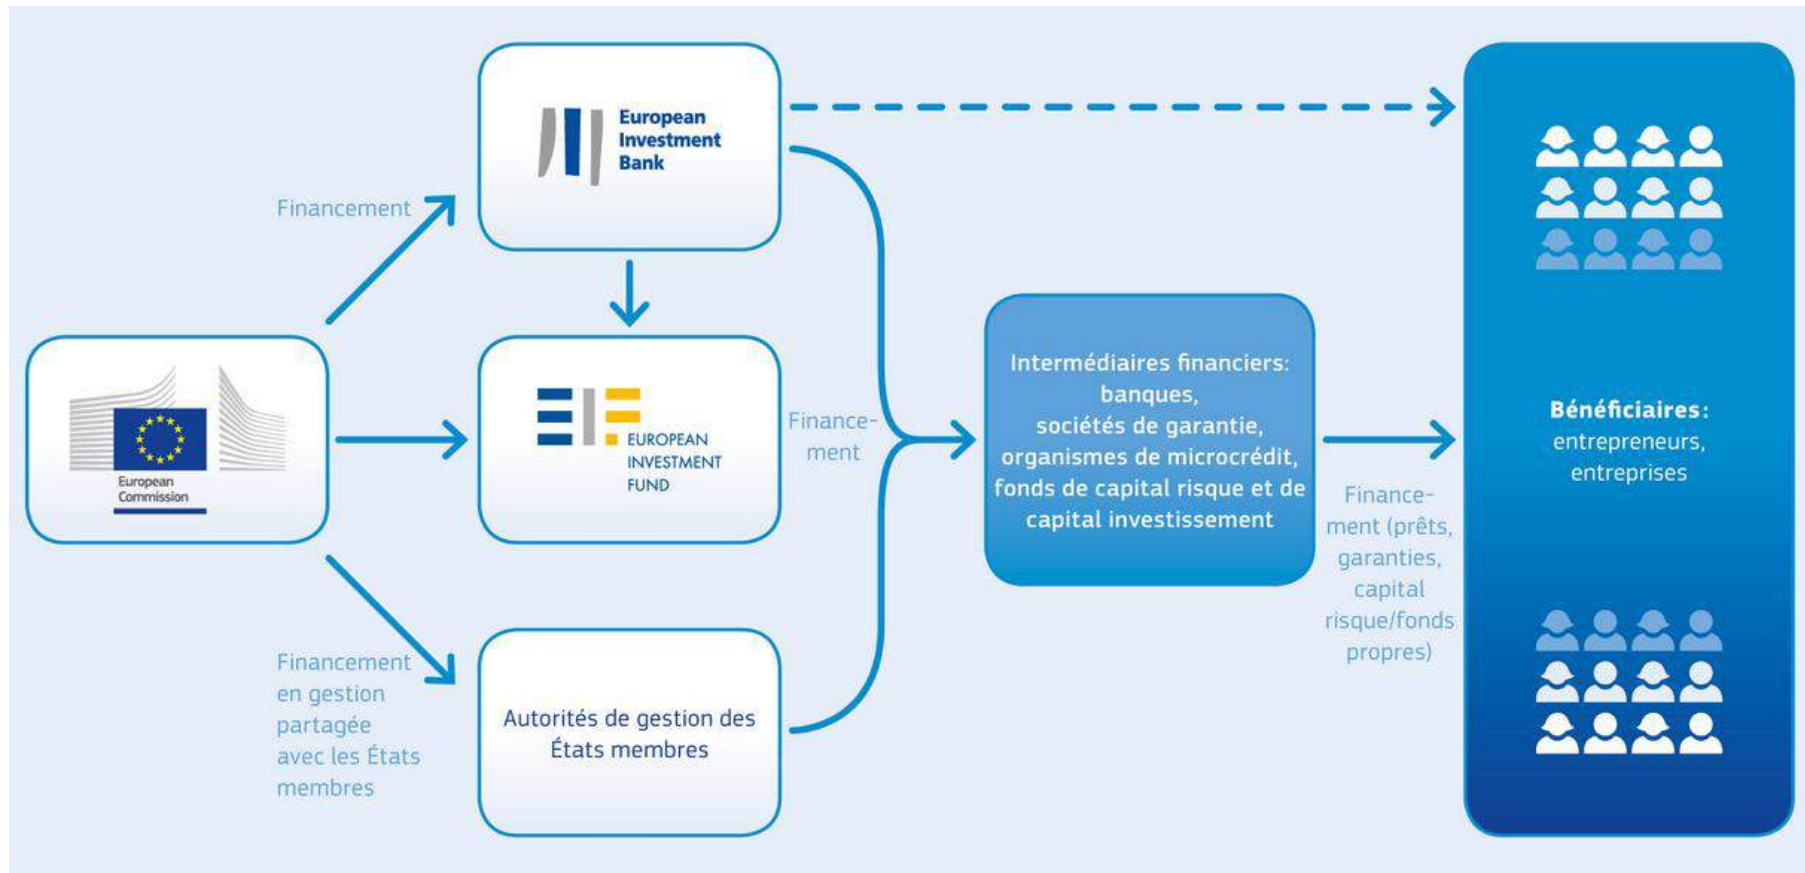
European Commission

Financement

European Investment Bank

EUROPEAN INVESTMENT FUND

Financement en gestion partagée avec les États membres

Autorités de gestion des États membres

Financement

Intermédiaires financiers: banques, sociétés de garantie, organismes de microcrédit, fonds de capital risque et de capital investissement

Financement (prêts, garanties, capital risque/fonds propres)

Bénéficiaires: entrepreneurs, entreprises